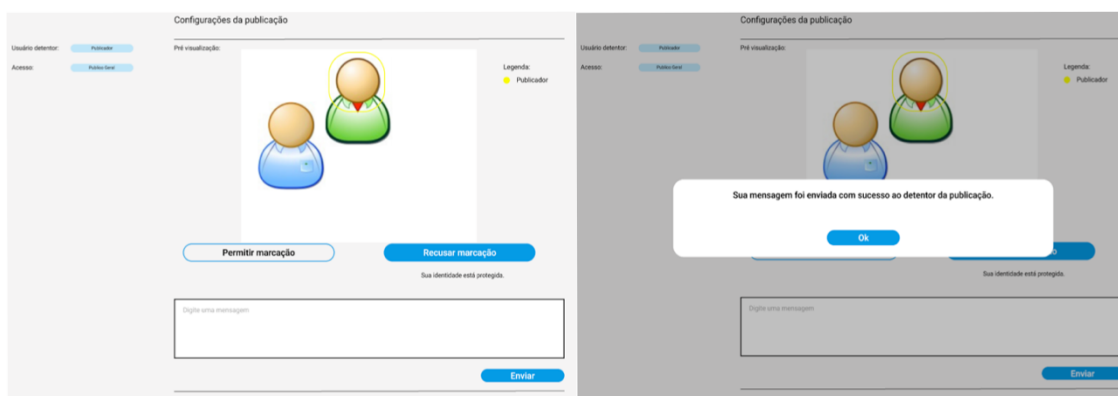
Configurações da publicação

Usuário detentor: Publicador

Acesso: Público Geral

Pré visualização:

Legenda:
Publicador

Permitir marcação

Recusar marcação

Sua identidade está protegida.

Digite uma mensagem

Enviar

Configurações da publicação

Usuário detentor: Publicador

Acesso: Público Geral

Pré visualização:

Legenda:
Publicador

Sua mensagem foi enviada com sucesso ao detentor da publicação.

Ok

Sua identidade está protegida.

Digite uma mensagem

Enviar